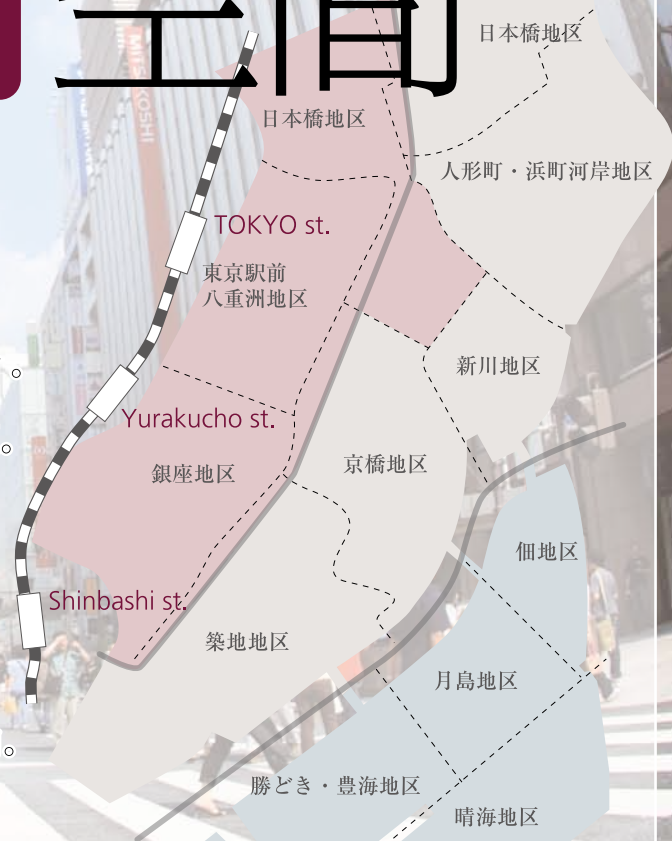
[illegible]

日本橋地区

日本橋地区

人形町・浜町河岸地区

TOKYO st.

東京駅前
八重洲地区

新川地区

Yurakucho st.

京橋地区

銀座地区

佃地区

Shinbashi st.

築地地区

月島地区

勝どき・豊海地区

晴海地区

MITSUKOSHI